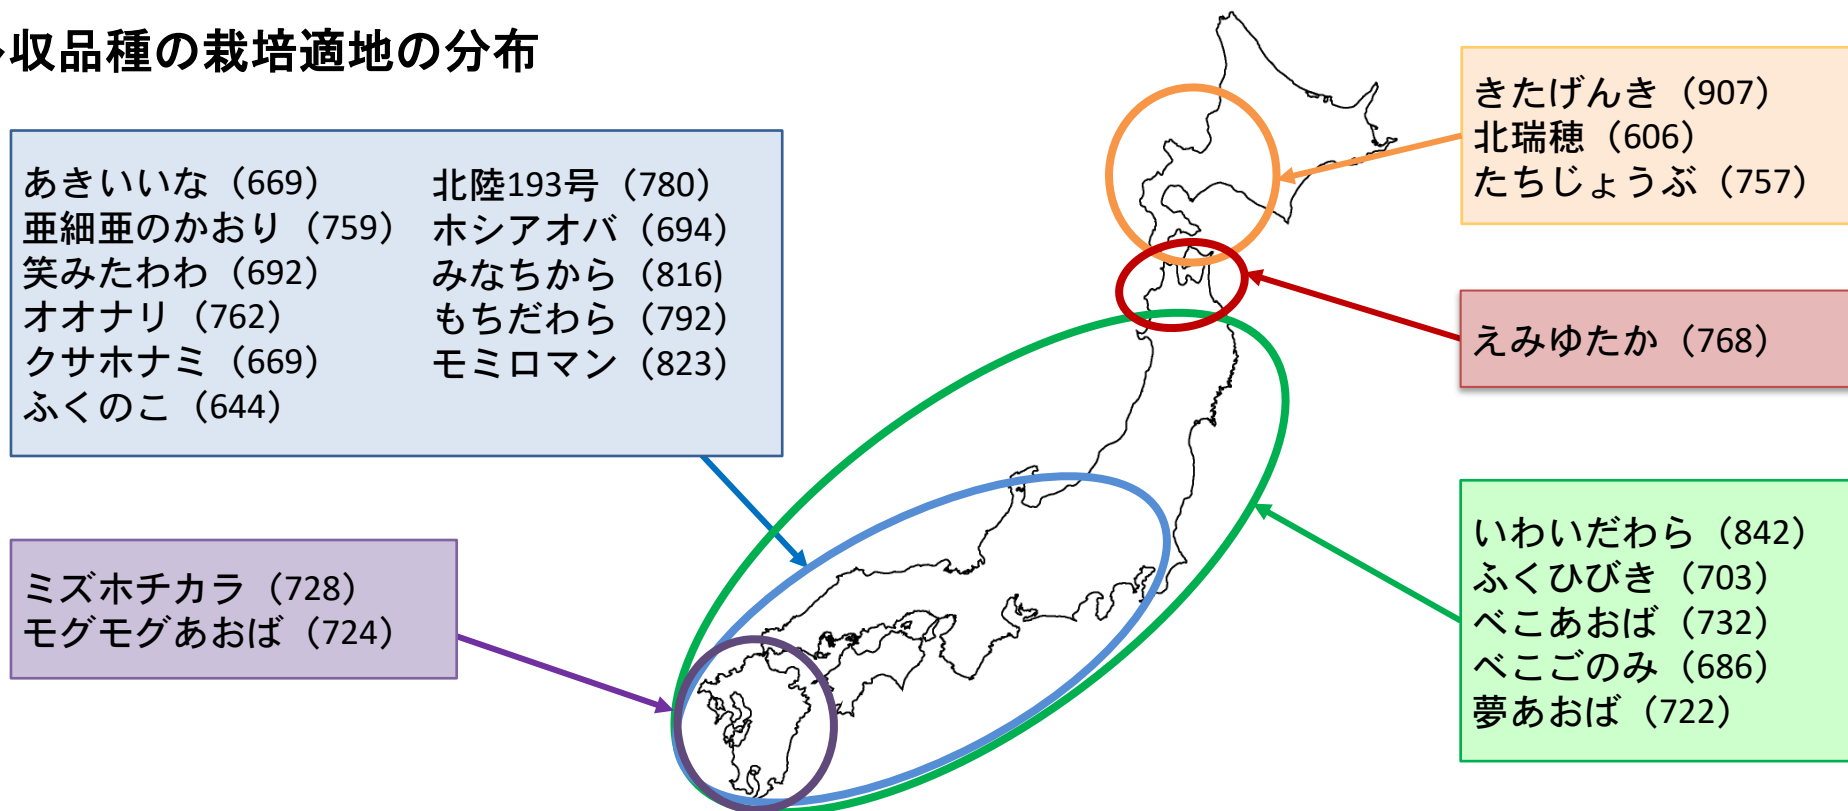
収品種の栽培適地の分布

あきいいな（669）
亜細亜のかおり（759）
笑みたわわ（692）
オオナリ（762）
クサホナミ（669）
ふくのこ（644）

北陸193号（780）
ホシアオバ（694）
みなちから（816）
もちだわら（792）
モミロマン（823）

きたげんき（907）
北瑞穂（606）
たちじょうぶ（757）

えみゆたか（768）

ミズホチカラ（728）
モグモグあおば（724）

いわいだわら（842）
ふくひびき（703）
べこあおば（732）
べこごのみ（686）
夢あおば（722）